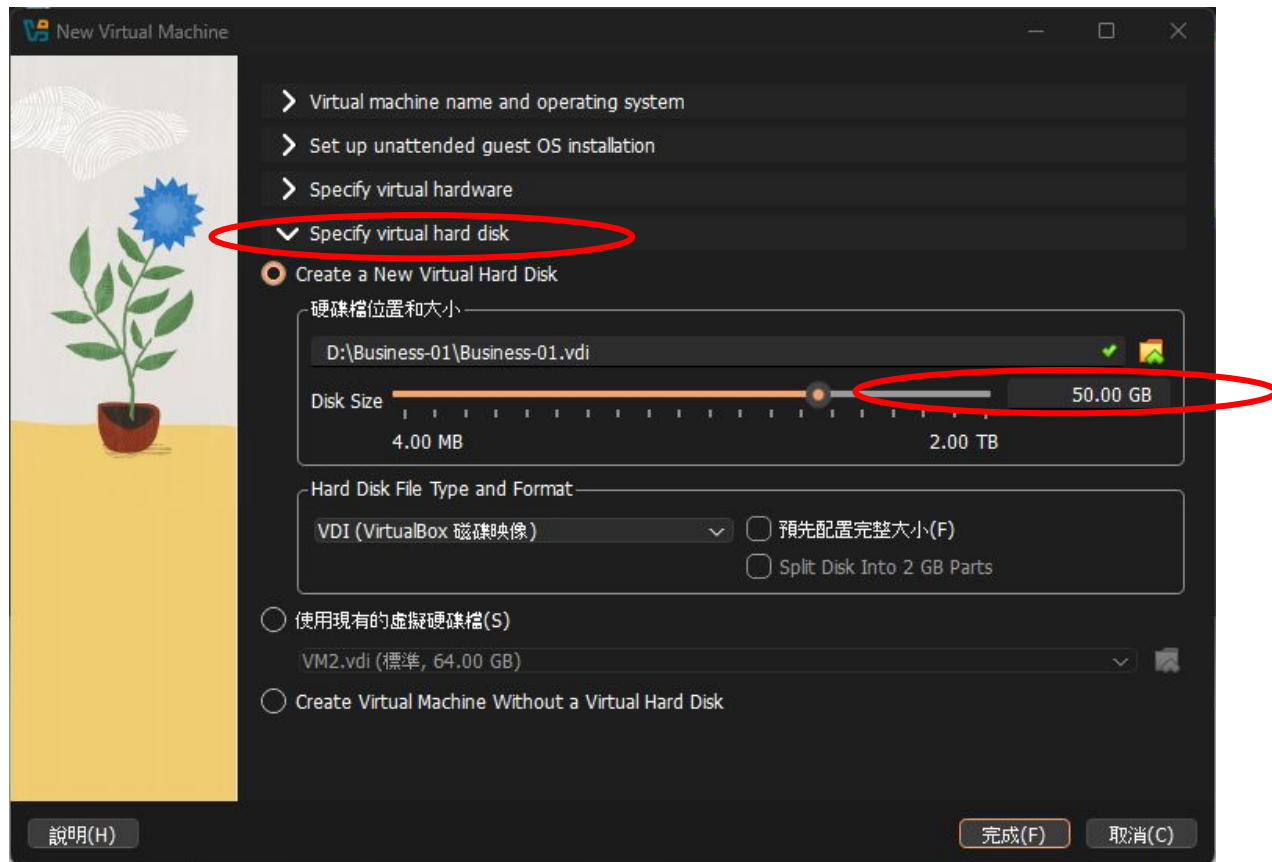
New Virtual Machine

Virtual machine name and operating system

Set up unattended guest OS installation

Specify virtual hardware

Specify virtual hard disk

Create a New Virtual Hard Disk

硬碟檔位置和大小

D:\Business-01\Business-01.vdi

Disk Size

50.00 GB

4.00 MB

2.00 TB

Hard Disk File Type and Format

VDI (VirtualBox 磁碟映像)

預先配置完整大小(F)

Split Disk Into 2 GB Parts

使用現有的虛擬硬碟檔(S)

VM2.vdi (標準, 64.00 GB)

Create Virtual Machine Without a Virtual Hard Disk

說明(H)

完成(F)

取消(C)